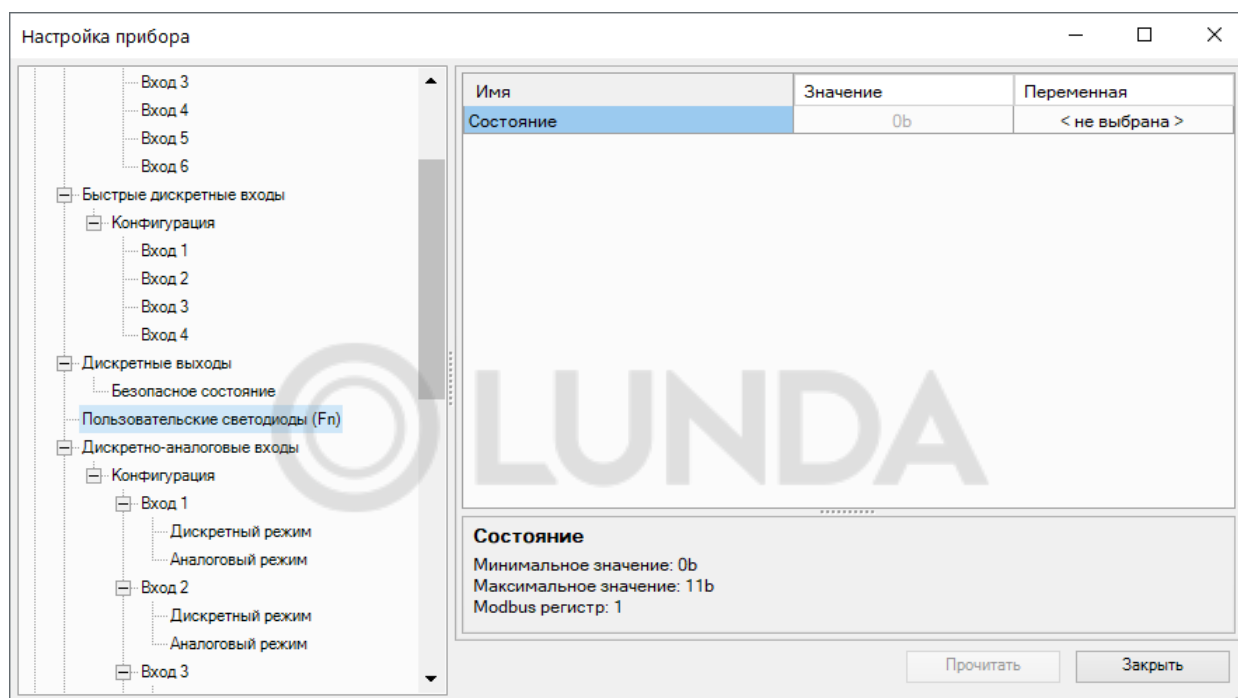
Настройка прибора

Вход 3
Вход 4
Вход 5
Вход 6
Быстрые дискретные входы
Конфигурация
Вход 1
Вход 2
Вход 3
Вход 4
Дискретные выходы
Безопасное состояние
Пользовательские светодиоды (Fn)
Дискретно-аналоговые входы
Конфигурация
Вход 1
Дискретный режим
Аналоговый режим
Вход 2
Дискретный режим
Аналоговый режим
Вход 3

| Имя | Значение | Переменная |
|---|---|---|
| Состояние | 0b | < не выбрана > |

LUNDA

Состояние
Минимальное значение: 0b
Максимальное значение: 11b
Modbus регистр: 1

Прочитать
Закрыть